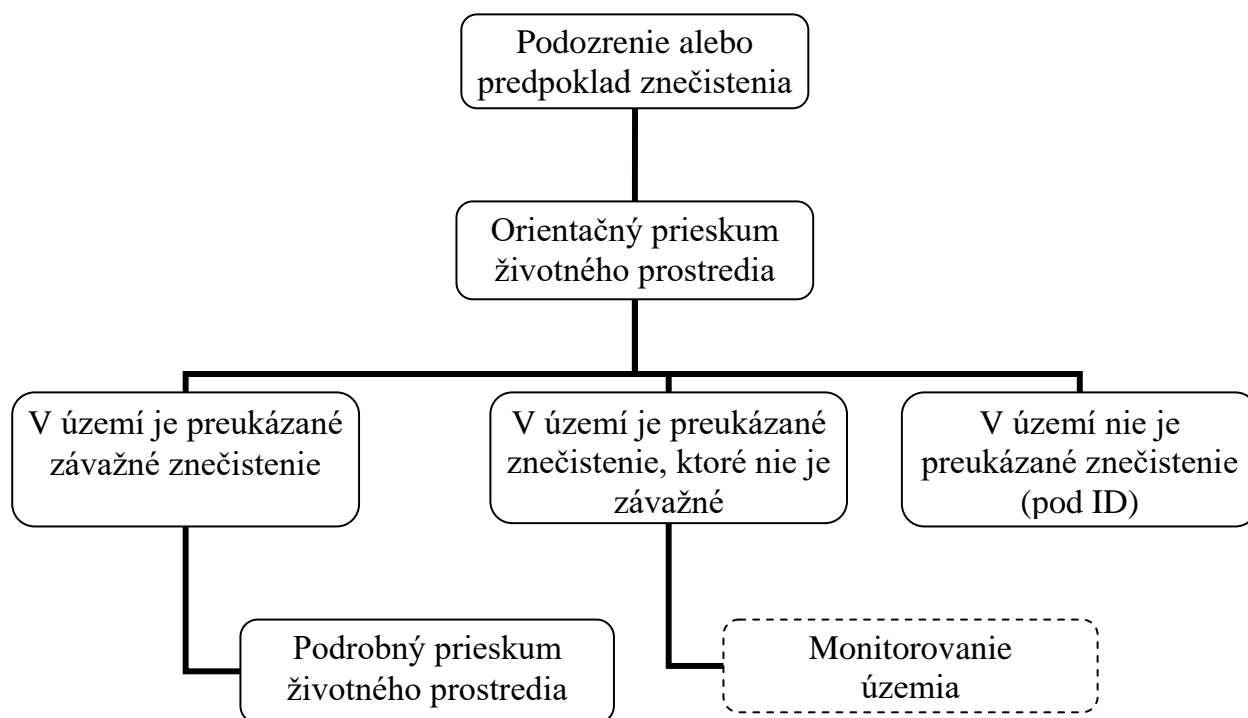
Podozrenie alebo predpoklad znečistenia

Orientačný prieskum životného prostredia

V území je preukázané závažné znečistenie

V území je preukázané znečistenie, ktoré nie je závažné

V území nie je preukázané znečistenie (pod ID)

Podrobný prieskum životného prostredia

Monitorovanie územia